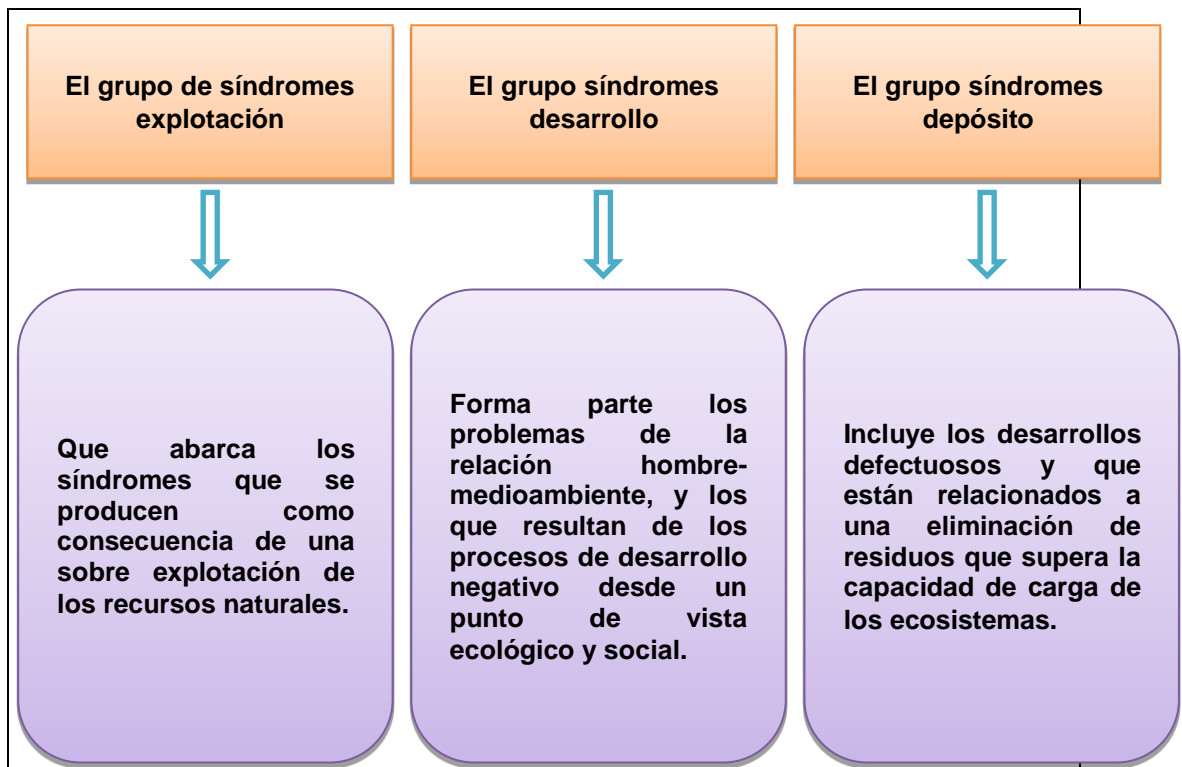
El grupo de síndromes explotación

El grupo síndromes desarrollo

El grupo síndromes depósito

Que abarca los síndromes que se producen como consecuencia de una sobre explotación de los recursos naturales.

Forma parte los problemas de la relación hombre-medioambiente, y los que resultan de los procesos de desarrollo negativo desde un punto de vista ecológico y social.

Incluye los desarrollos defectuosos y que están relacionados a una eliminación de residuos que supera la capacidad de carga de los ecosistemas.